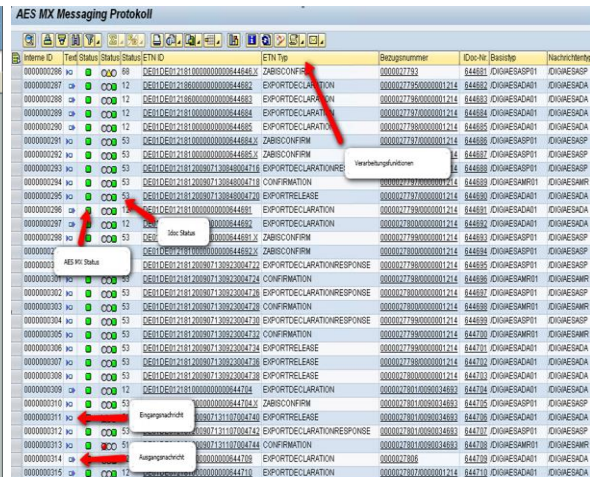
AES MX Messaging Protokoll

| Interne ID | Text | Status | Status | Status | ETN ID | ETN Typ | Bezugsnummer | IDoc-Nr. | Basistyp | Nachrichtentyp |
|---|---|---|---|---|---|---|---|---|---|---|
| 0000000286 | | | | 68 | DE01DE01218100000000644646.X | ZABISCONFIRM | 0000027793 | 644681 | /DXI/AESASP01 | /DXI/AESASP |
| 0000000287 | | | | 12 | DE01DE01218600000000644682 | EXPORTDECLARATION | 00000277950000001214 | 644682 | /DXI/AESADA01 | /DXI/AESADA |
| 0000000288 | | | | 12 | DE01DE01218600000000644683 | EXPORTDECLARATION | 00000277960000001214 | 644683 | /DXI/AESADA01 | /DXI/AESADA |
| 0000000289 | | | | 12 | DE01DE01218100000000644684 | EXPORTDECLARATION | 00000277970000001214 | 644684 | /DXI/AESADA01 | /DXI/AESADA |
| 0000000290 | | | | 12 | DE01DE01218100000000644685 | EXPORTDECLARATION | 00000277980000001214 | 644685 | /DXI/AESADA01 | /DXI/AESADA |
| 0000000291 | | | | 53 | DE01DE01218100000000644684.X | ZABISCONFIRM | | 644686 | /DXI/AESASP01 | /DXI/AESASP |
| 0000000292 | | | | 53 | DE01DE01218100000000644685.X | ZABISCONFIRM | | 644687 | /DXI/AESASP01 | /DXI/AESASP |
| 0000000293 | | | | 53 | DE01DE01218120090713084800004716 | EXPORTDECLARATIONRE | | 644688 | /DXI/AESADA01 | /DXI/AESADA |
| 0000000294 | | | | 53 | DE01DE01218120090713084800004718 | CONFIRMATION | | 644689 | /DXI/AESAMR01 | /DXI/AESAMR |
| 0000000295 | | | | 53 | DE01DE01218120090713084800004720 | EXPORTRELEASE | 00000277970000001214 | 644690 | /DXI/AESADA01 | /DXI/AESADA |
| 0000000296 | | | | 12 | DE01DE01218100000000644681 | EXPORTDECLARATION | 00000277990000001214 | 644691 | /DXI/AESADA01 | /DXI/AESADA |
| 0000000297 | | | | 12 | DE01DE01218100000000644692 | EXPORTDECLARATION | 00000278000000001214 | 644692 | /DXI/AESADA01 | /DXI/AESADA |
| 0000000298 | | | | 53 | DE01DE01218100000000644681.X | ZABISCONFIRM | 00000277990000001214 | 644693 | /DXI/AESASP01 | /DXI/AESASP |
| 0000000299 | | | | | DE01DE01218100000000644692.X | ZABISCONFIRM | 00000278000000001214 | 644694 | /DXI/AESASP01 | /DXI/AESASP |
| 0000000300 | | | | | DE01DE01218120090713092304722 | EXPORTDECLARATIONRESPONSE | 00000277990000001214 | 644695 | /DXI/AESASP01 | /DXI/AESASP |
| 0000000301 | | | | | DE01DE01218120090713092304724 | CONFIRMATION | 00000277980000001214 | 644696 | /DXI/AESAMR01 | /DXI/AESAMR |
| 0000000302 | | | | 53 | DE01DE01218120090713092304726 | EXPORTDECLARATIONRESPONSE | 00000278000000001214 | 644697 | /DXI/AESASP01 | /DXI/AESASP |
| 0000000303 | | | | 53 | DE01DE01218120090713092304728 | CONFIRMATION | 00000278000000001214 | 644698 | /DXI/AESAMR01 | /DXI/AESAMR |
| 0000000304 | | | | 53 | DE01DE01218120090713092304730 | EXPORTDECLARATION | 00000277990000001214 | 644699 | /DXI/AESASP01 | /DXI/AESASP |
| 0000000305 | | | | 53 | DE01DE01218120090713092304732 | CONFIRMATION | 00000277990000001214 | 644700 | /DXI/AESAMR01 | /DXI/AESAMR |
| 0000000306 | | | | 53 | DE01DE01218120090713092304734 | EXPORTRELEASE | 00000277990000001214 | 644701 | /DXI/AESADA01 | /DXI/AESADA |
| 0000000307 | | | | 53 | DE01DE01218120090713092304736 | EXPORTRELEASE | 00000277980000001214 | 644702 | /DXI/AESADA01 | /DXI/AESADA |
| 0000000308 | | | | 53 | DE01DE01218120090713092304738 | EXPORTRELEASE | 00000278000000001214 | 644703 | /DXI/AESADA01 | /DXI/AESADA |
| 0000000309 | | | | 12 | DE01DE01218100000000644704 | EXPORTDECLARATION | 00000278010009003469 | 644704 | /DXI/AESADA01 | /DXI/AESADA |
| 0000000310 | | | | 53 | DE01DE01218100000000644704.X | ZABISCONFIRM | 00000278010009003469 | 644705 | /DXI/AESASP01 | /DXI/AESASP |
| 0000000311 | | | | | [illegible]0907131107004740 | EXPORTRELEASE | 00000278010009003469 | 644706 | /DXI/AESADA01 | /DXI/AESADA |
| 0000000312 | | | | | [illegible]0907131107004742 | EXPORTDECLARATIONRESPONSE | 00000278010009003469 | 644707 | /DXI/AESASP01 | /DXI/AESASP |
| 0000000313 | | | | 51 | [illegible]0907131107004744 | CONFIRMATION | 00000278010009003469 | 644708 | /DXI/AESAMR01 | /DXI/AESAMR |
| 0000000314 | | | | | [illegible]00000000644709 | EXPORTDECLARATION | 0000027806 | 644709 | /DXI/AESADA01 | /DXI/AESADA |
| 0000000315 | | | | | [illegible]00000000644710 | EXPORTDECLARATION | 00000278070000001214 | 644710 | /DXI/AESADA01 | /DXI/AESADA |

Verarbeitungsfunktionen

Idoc Status

AES MX Status

Eingangsnachricht

Ausgangsnachricht